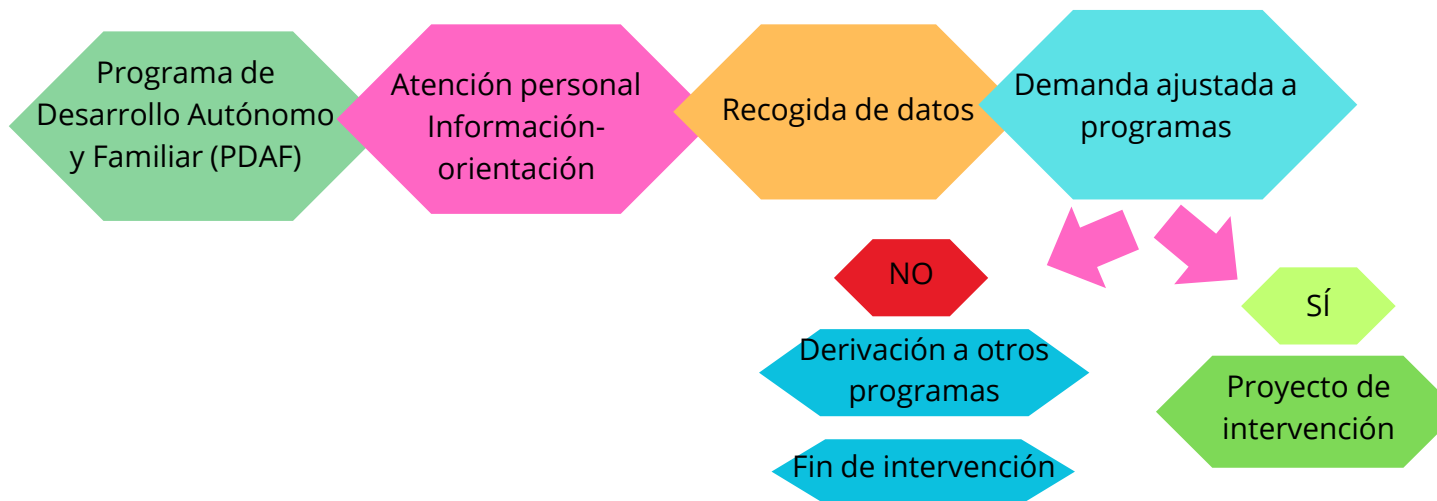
Programa de Desarrollo Autónomo y Familiar (PDAF)

Atención personal Información-orientación

Recogida de datos

Demanda ajustada a programas

NO

Derivación a otros programas

Fin de intervención

SÍ

Proyecto de intervención